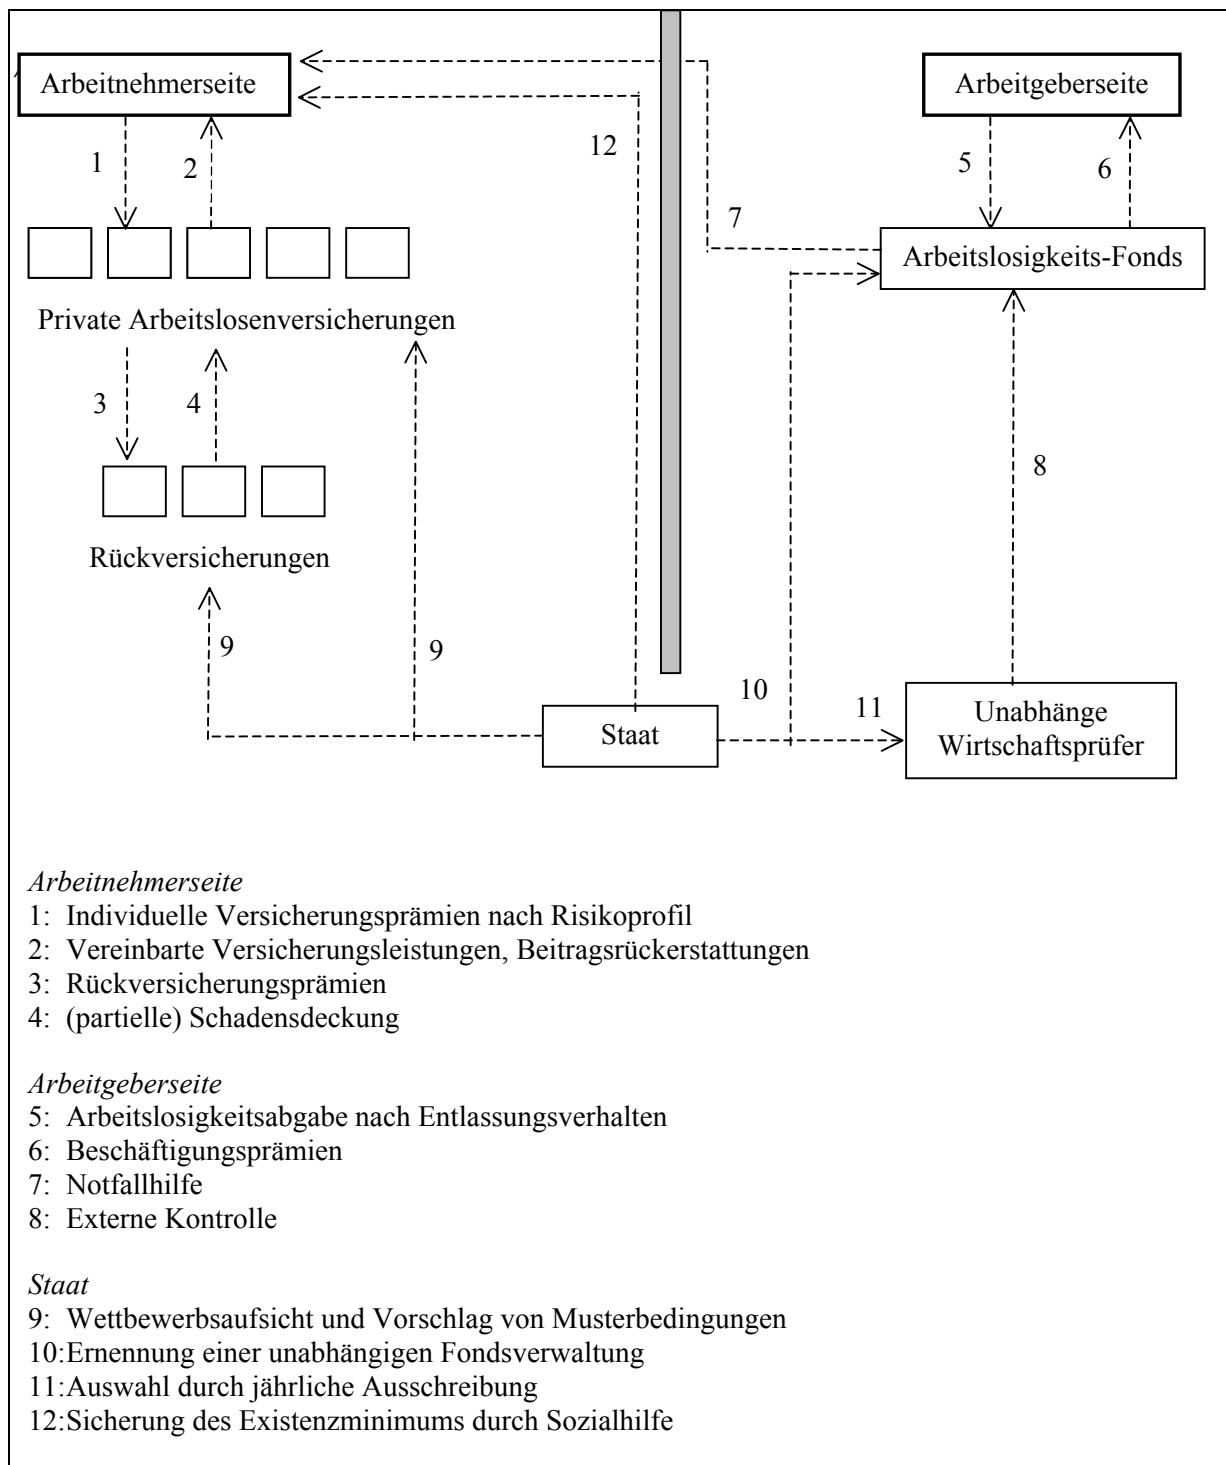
Arbeitnehmerseite

Arbeitgeberseite

1

2

12

5

6

7

Arbeitslosigkeits-Fonds

Private Arbeitslosenversicherungen

3

4

8

Rückversicherungen

9

9

10

11

Staat

Unabhänge Wirtschaftsprüfer

*Arbeitnehmerseite*
1: Individuelle Versicherungsprämien nach Risikoprofil
2: Vereinbarte Versicherungsleistungen, Beitragsrückerstattungen
3: Rückversicherungsprämien
4: (partielle) Schadensdeckung

*Arbeitgeberseite*
5: Arbeitslosigkeitsabgabe nach Entlassungsverhalten
6: Beschäftigungsprämien
7: Notfallhilfe
8: Externe Kontrolle

*Staat*
9: Wettbewerbsaufsicht und Vorschlag von Musterbedingungen
10: Ernennung einer unabhängigen Fondsverwaltung
11: Auswahl durch jährliche Ausschreibung
12: Sicherung des Existenzminimums durch Sozialhilfe